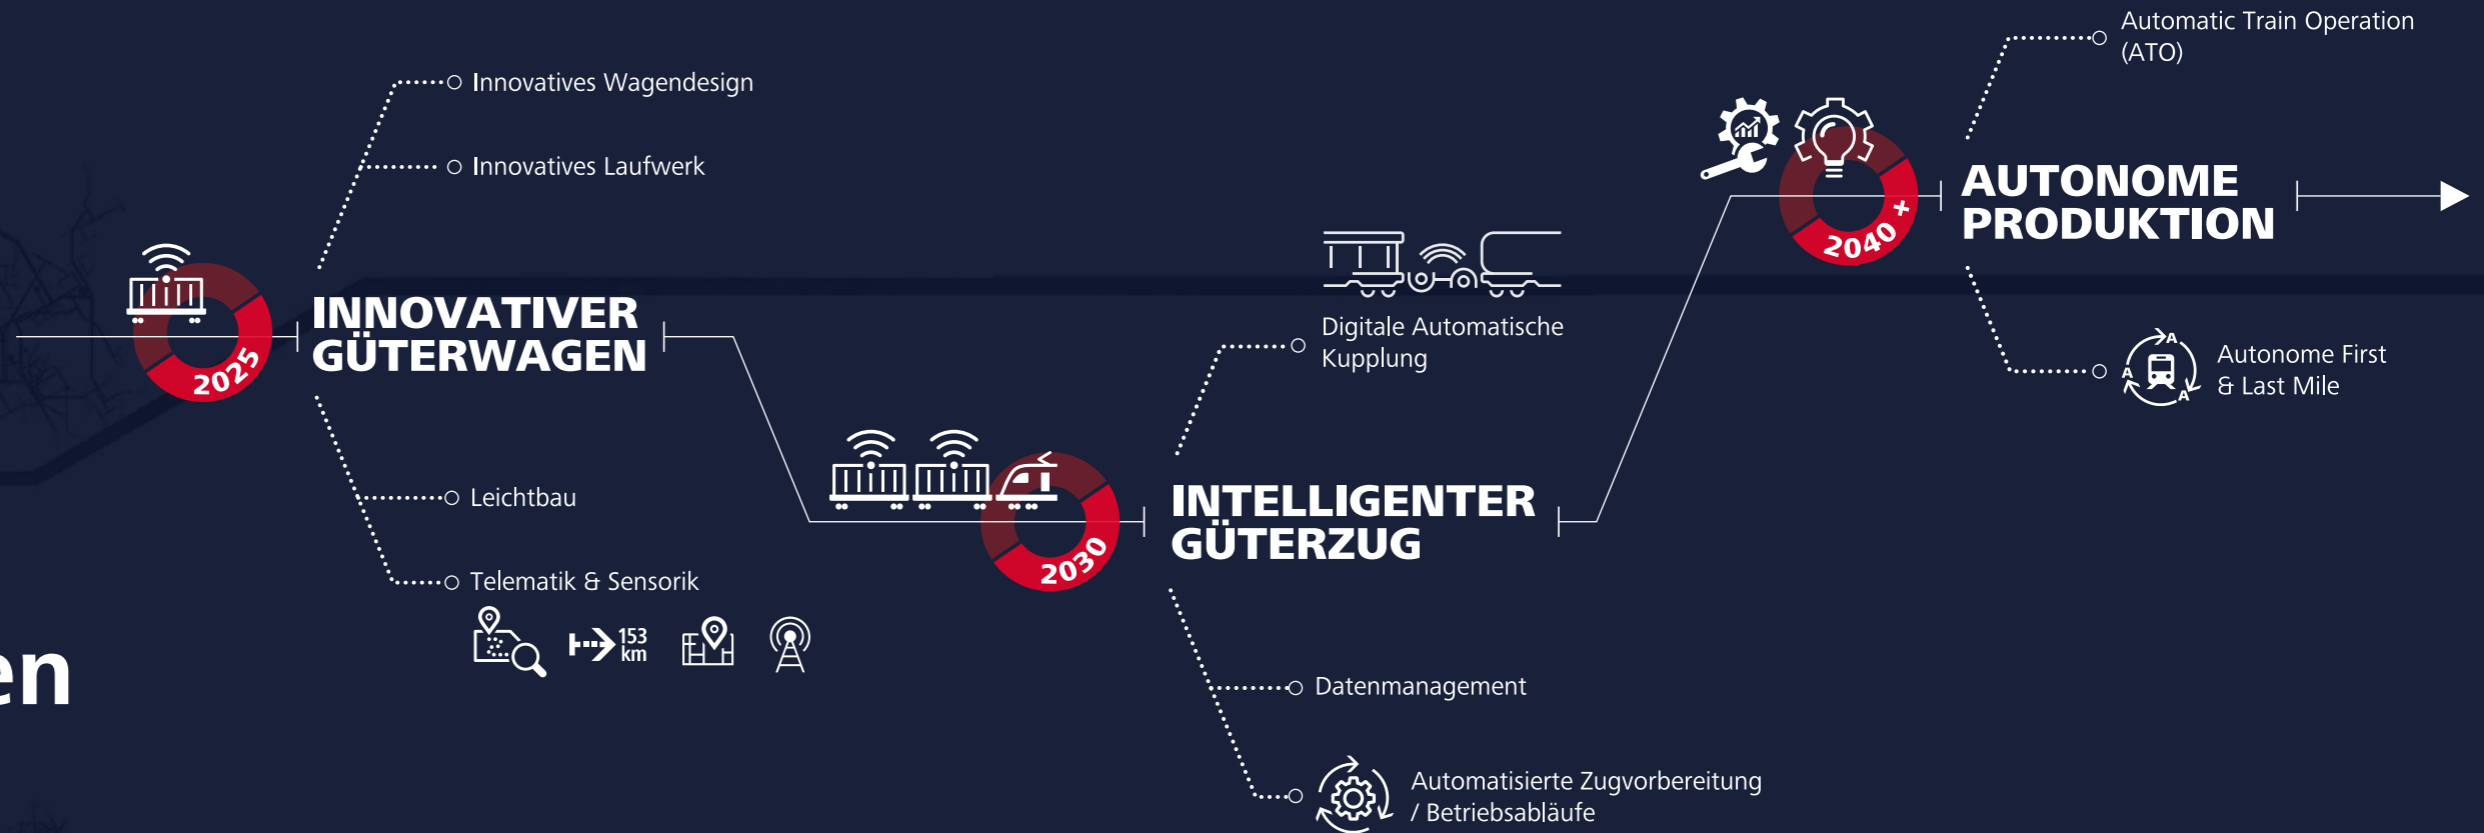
en

2025

INNOVATIVER GÜTERWAGEN

Innovatives Wagendesign

Innovatives Laufwerk

Leichtbau

Telematik & Sensorik

153 km

2030

INTELLIGENTER GÜTERZUG

Digitale Automatische Kupplung

Datenmanagement

Automatisierte Zugvorbereitung / Betriebsabläufe

2040 +

AUTONOME PRODUKTION

Automatic Train Operation (ATO)

Autonome First & Last Mile